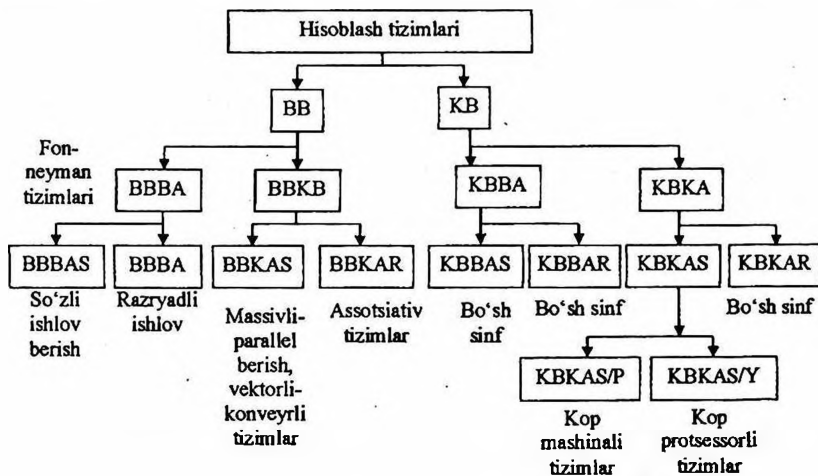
Hisoblash tizimlari

BB

KB

Fon-neyman tizimlari

BBBA

BBKB

KBBA

KBKA

BBBAS

So'zli ishlov berish

BBBA

Razryadli ishlov

BBKAS

Massivli-parallel berish, vektorli-konveyrli tizimlar

BBKAR

Assotsiativ tizimlar

KBBAS

Bo'sh sinf

KBBAR

Bo'sh sinf

KBKAS

KBKAR

Bo'sh sinf

KBKAS/P

Kop mashinali tizimlar

KBKAS/Y

Kop protsessorli tizimlar